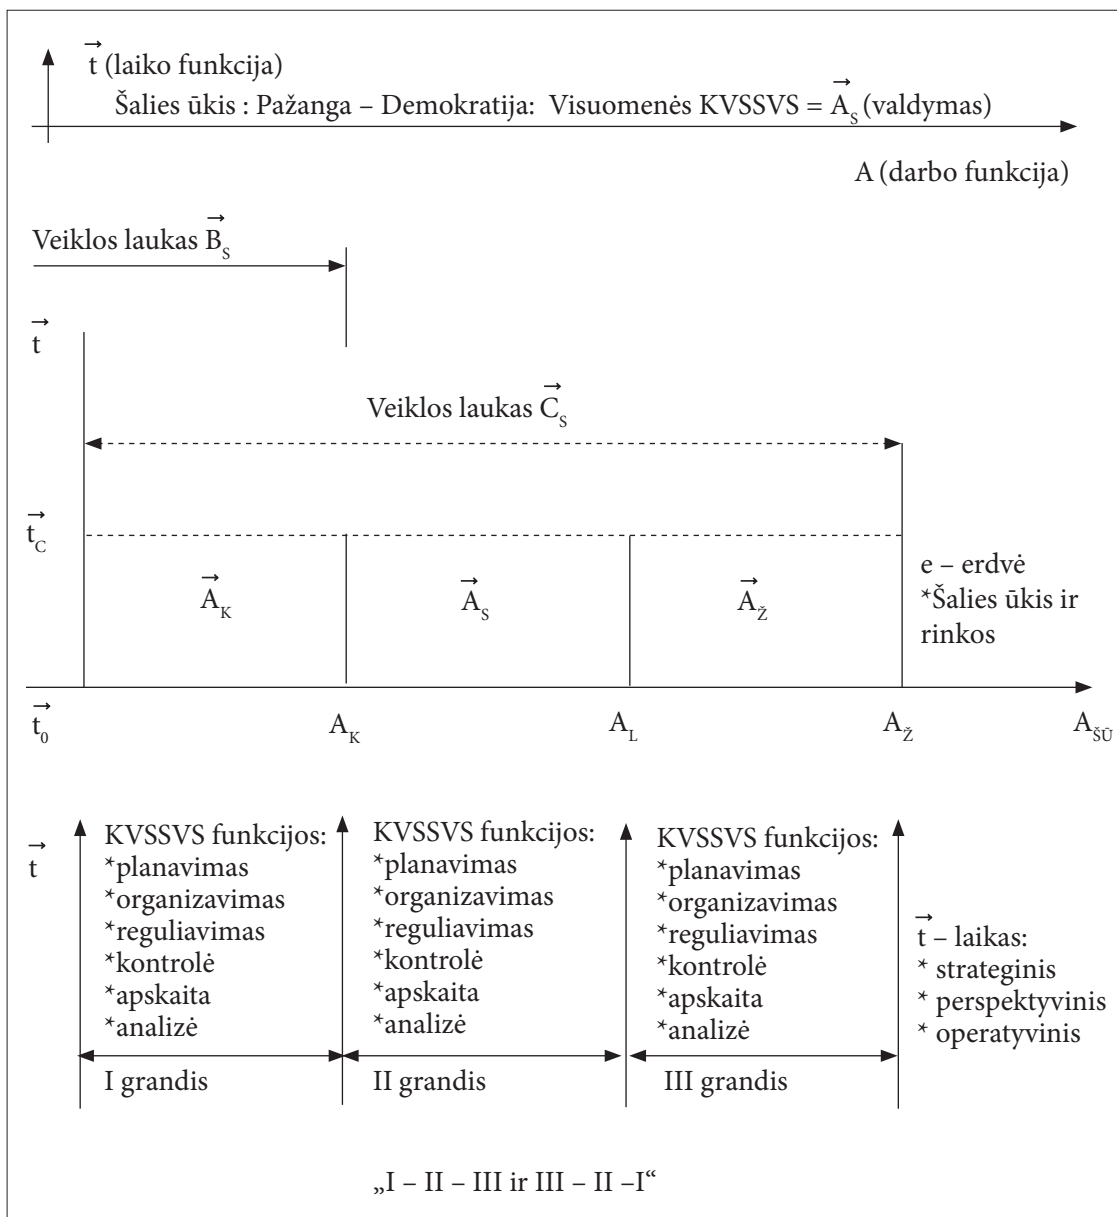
$\vec{t}$ (laiko funkcija)

Šalies ūkis : Pažanga – Demokratija: Visuomenės KVSSVS = $\vec{A}_S$ (valdymas)

A (darbo funkcija)

Veiklos laukas $\vec{B}_S$

$\vec{t}$

Veiklos laukas $\vec{C}_S$

$\vec{t}_C$

$\vec{A}_K$

$\vec{A}_S$

$\vec{A}_Ž$

e – erdvė
*Šalies ūkis ir rinkos

$\vec{t}_0$

$A_K$

$A_L$

$A_Ž$

$A_{ŠŪ}$

$\vec{t}$

KVSSVS funkcijos:
*planavimas
*organizavimas
*reguliavimas
*kontrolė
*apskaita
*analizė

I grandis

KVSSVS funkcijos:
*planavimas
*organizavimas
*reguliavimas
*kontrolė
*apskaita
*analizė

II grandis

KVSSVS funkcijos:
*planavimas
*organizavimas
*reguliavimas
*kontrolė
*apskaita
*analizė

III grandis

$\vec{t}$ – laikas:
* strateginis
* perspektyvinis
* operatyvinis

„I – II – III ir III – II –I“